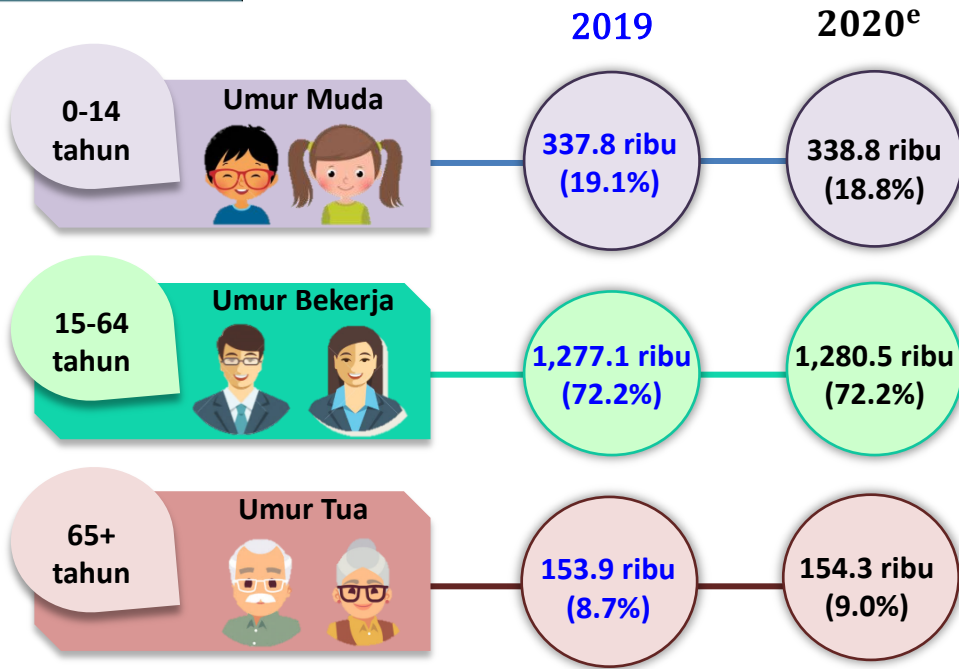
2019

$2020^e$

0-14 tahun

Umur Muda

337.8 ribu (19.1%)

338.8 ribu (18.8%)

15-64 tahun

Umur Bekerja

1,277.1 ribu (72.2%)

1,280.5 ribu (72.2%)

65+ tahun

Umur Tua

153.9 ribu (8.7%)

154.3 ribu (9.0%)